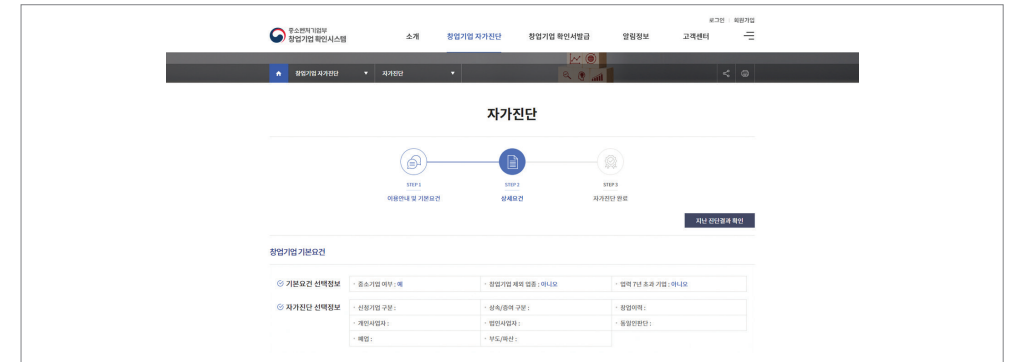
중소벤처기업부
창업기업 확인시스템

로그인 | 회원가입

소개 창업기업 자가진단 창업기업 확인서발급 알림정보 고객센터

창업기업 자가진단 자가진단

자가진단

STEP 1
이용안내 및 기본요건

STEP 2
상세요건

STEP 3
자가진단 완료

지난 진단결과 확인

창업기업 기본요건

기본요건 선택정보

- 중소기업 여부 : 예
- 창업기업 제외 업종 : 아니오
- 업력 7년 초과 기업 : 아니오

자가진단 선택정보

- 신청기업 구분 :
- 상속/증여 구분 :
- 창업이력 :
- 개인사업자 :
- 법인사업자 :
- 동일인판단 :
- 폐업 :
- 부도/파산 :